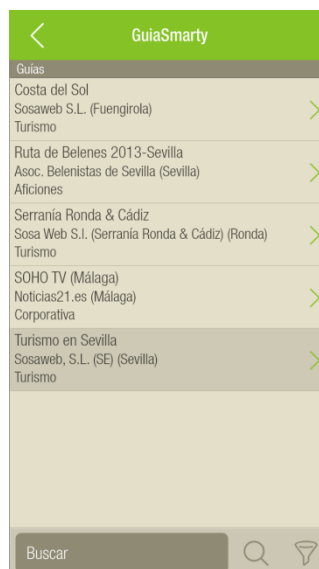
GuiaSmarty

Guías

Costa del Sol
Sosaweb S.L. (Fuengirola)
Turismo

Ruta de Belenes 2013-Sevilla
Asoc. Belenistas de Sevilla (Sevilla)
Aficiones

Serranía Ronda & Cádiz
Sosa Web S.l. (Serranía Ronda & Cádiz) (Ronda)
Turismo

SOHO TV (Málaga)
Noticias21.es (Málaga)
Corporativa

Turismo en Sevilla
Sosaweb, S.L. (SE) (Sevilla)
Turismo

Buscar